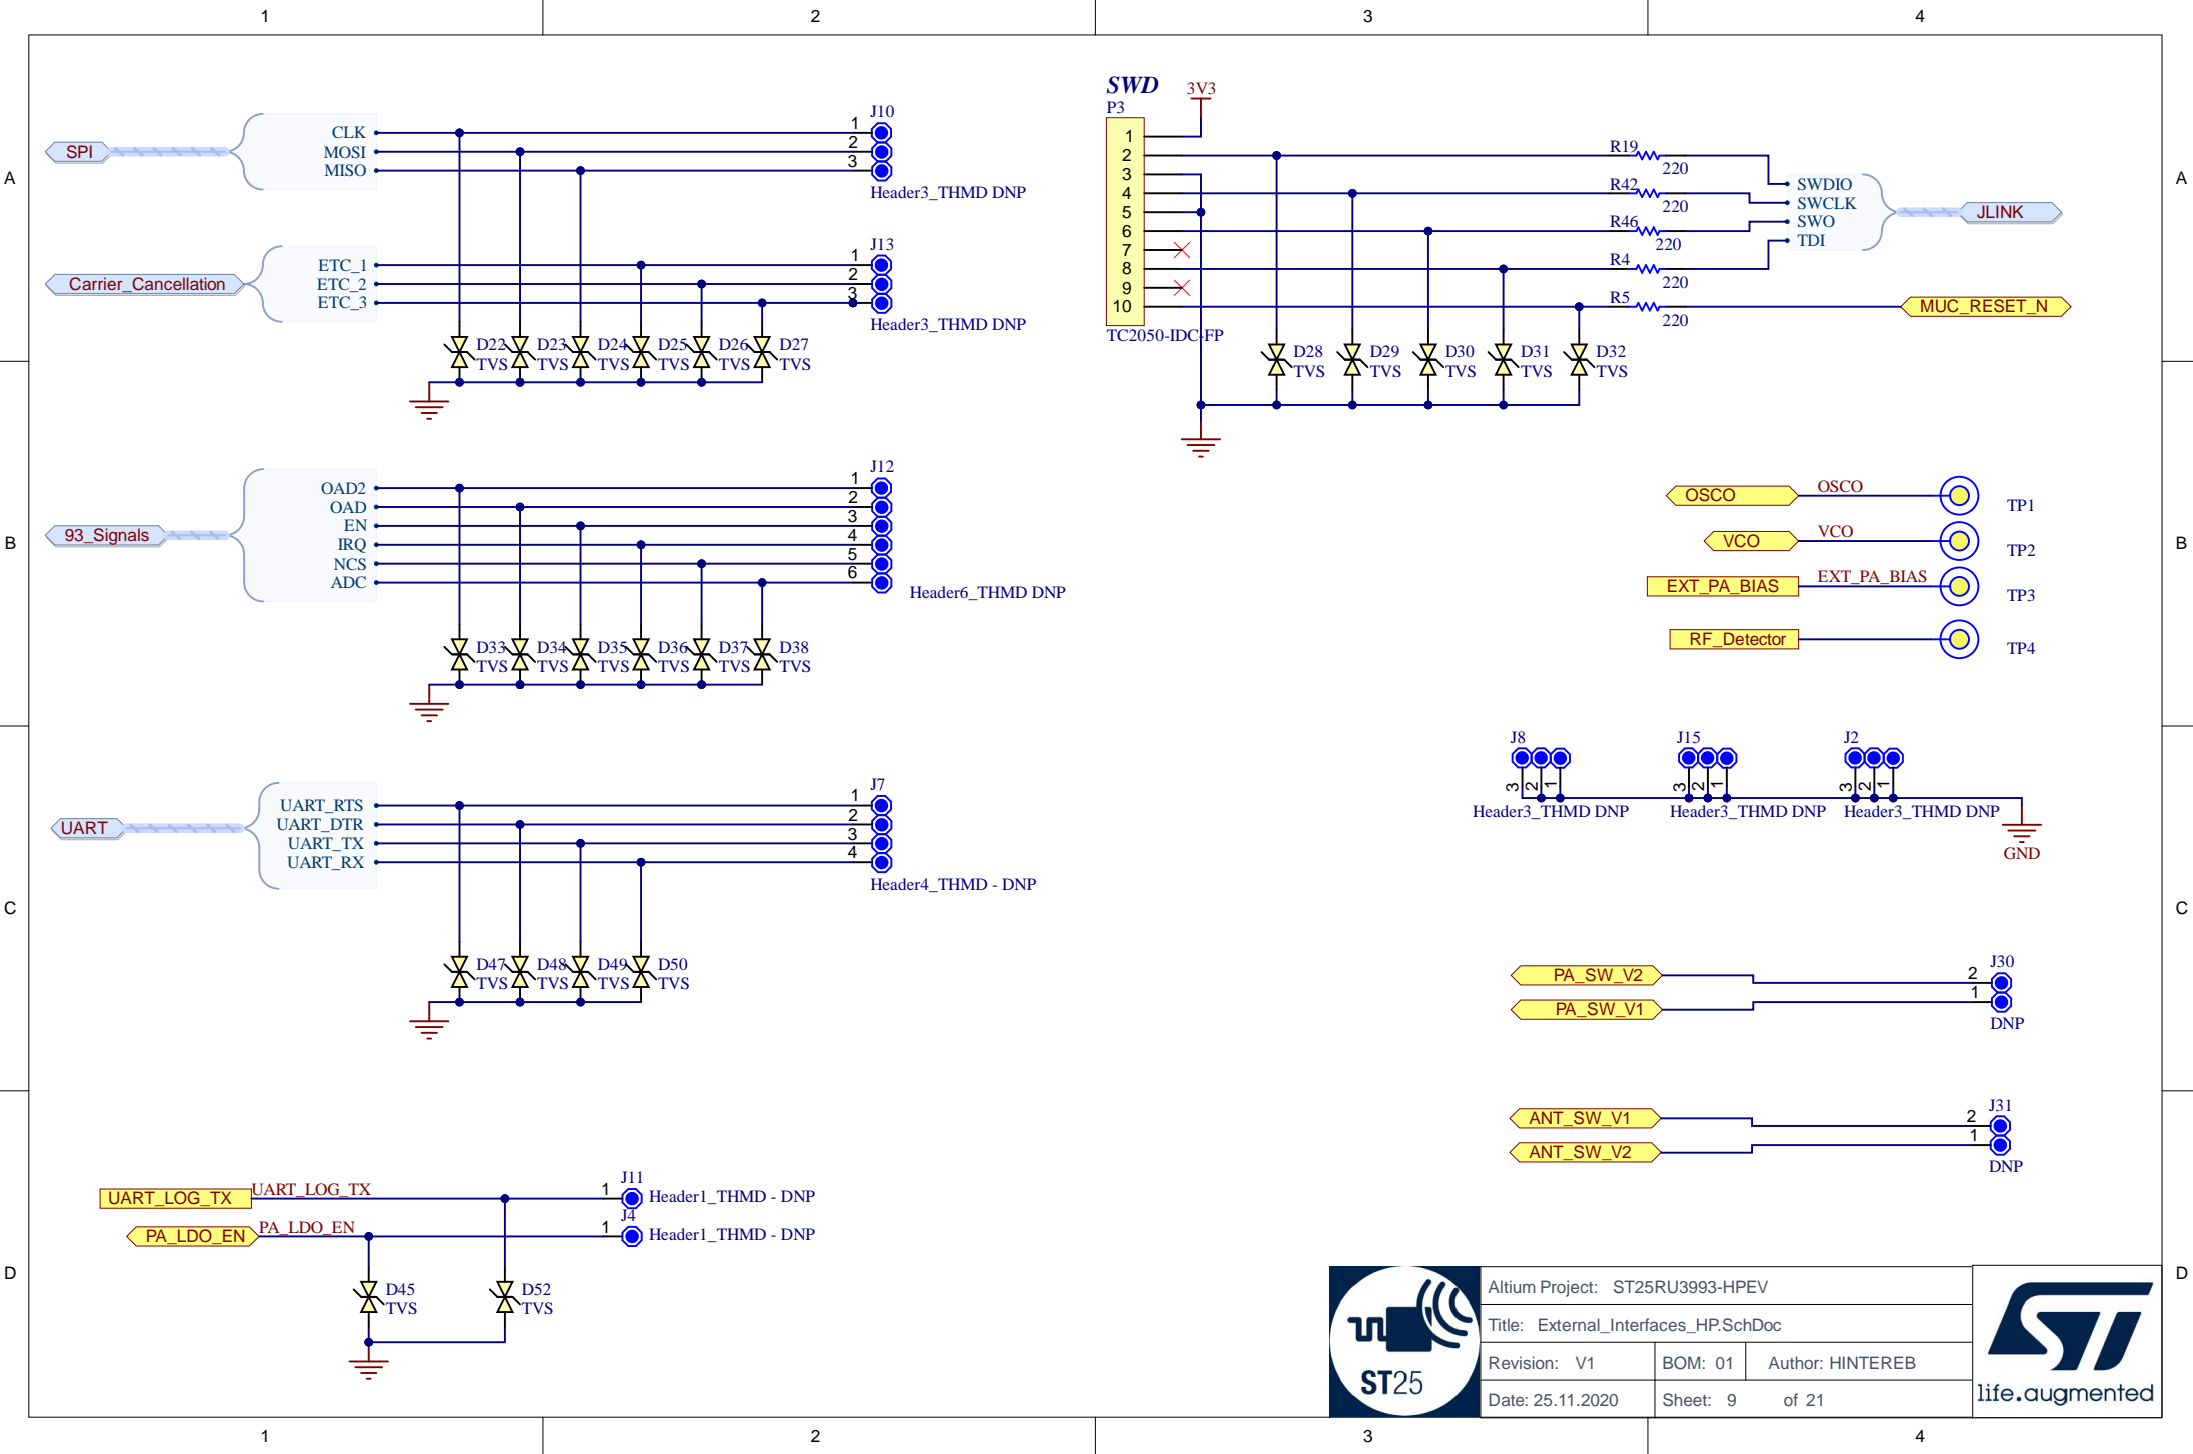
1 2 3 4

A B C D

SPI
CLK
MOSI
MISO
J10
1
2
3
Header3_THMD DNP

Carrier_Cancellation
ETC_1
ETC_2
ETC_3
J13
1
2
3
Header3_THMD DNP

D22 TVS D23 TVS D24 TVS D25 TVS D26 TVS D27 TVS

SWD
P3
3V3
1
2
3
4
5
6
7
8
9
10
TC2050-IDC-FP
R19 220
R42 220
R46 220
R4 220
R5 220
SWDIO
SWCLK
SWO
TDI
JLINK
MUC_RESET_N
D28 TVS D29 TVS D30 TVS D31 TVS D32 TVS

93_Signals
OAD2
OAD
EN
IRQ
NCS
ADC
J12
1
2
3
4
5
6
Header6_THMD DNP
D33 TVS D34 TVS D35 TVS D36 TVS D37 TVS D38 TVS

OSCO OSCO TP1
VCO VCO TP2
EXT_PA_BIAS EXT_PA_BIAS TP3
RF_Detector TP4

J8 J15 J2
3 2 1 3 2 1 3 2 1
Header3_THMD DNP Header3_THMD DNP Header3_THMD DNP
GND

UART
UART_RTS
UART_DTR
UART_TX
UART_RX
J7
1
2
3
4
Header4_THMD - DNP
D47 TVS D48 TVS D49 TVS D50 TVS

PA_SW_V2
PA_SW_V1
J30
2
1
DNP

ANT_SW_V1
ANT_SW_V2
J31
2
1
DNP

UART_LOG_TX UART_LOG_TX
J11
1
Header1_THMD - DNP
PA_LDO_EN PA_LDO_EN
J4
1
Header1_THMD - DNP
D45 TVS
D52 TVS

ST25
Altium Project: ST25RU3993-HPEV
Title: External_Interfaces_HP.SchDoc
Revision: V1 BOM: 01 Author: HINTEREB
Date: 25.11.2020 Sheet: 9 of 21
life.augmented

1 2 3 4